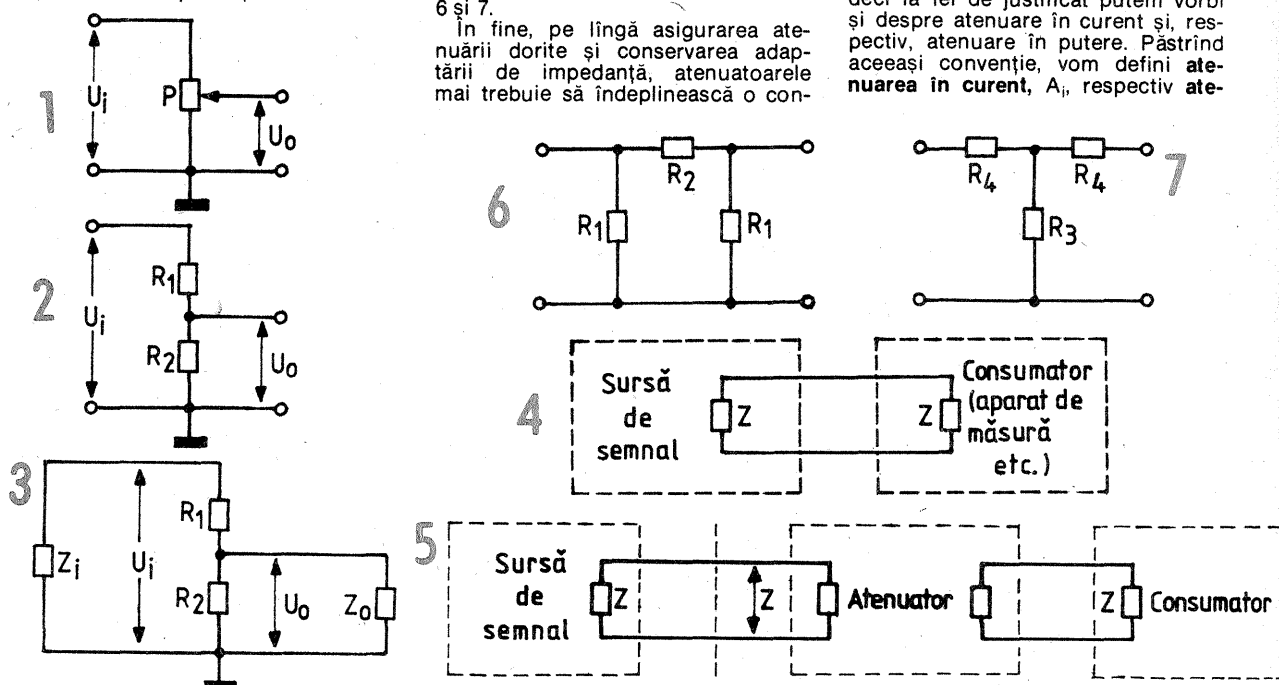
6 și 7.

În fine, pe lîngă asigurarea atenuării dorite și conservarea adaptării de impedanță, atenuatoarele mai trebuie să îndeplinească o con-

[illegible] și despre atenuare în curent și, respectiv, atenuare în putere. Păstrînd aceeași convenție, vom defini **atenuarea în curent**, $A_i$, respectiv **ate-**

1

$U_i$ P $U_0$

2

$U_i$ $R_1$ $R_2$ $U_0$

3

$Z_i$ $U_i$ $R_1$ $R_2$ $U_0$ $Z_0$

6

$R_2$ $R_1$ $R_1$

7

$R_4$ $R_4$ $R_3$

4

Sursă de semnal Z Z Consumator (aparat de măsură etc.)

5

Sursă de semnal Z Z Atenuator Z Consumator